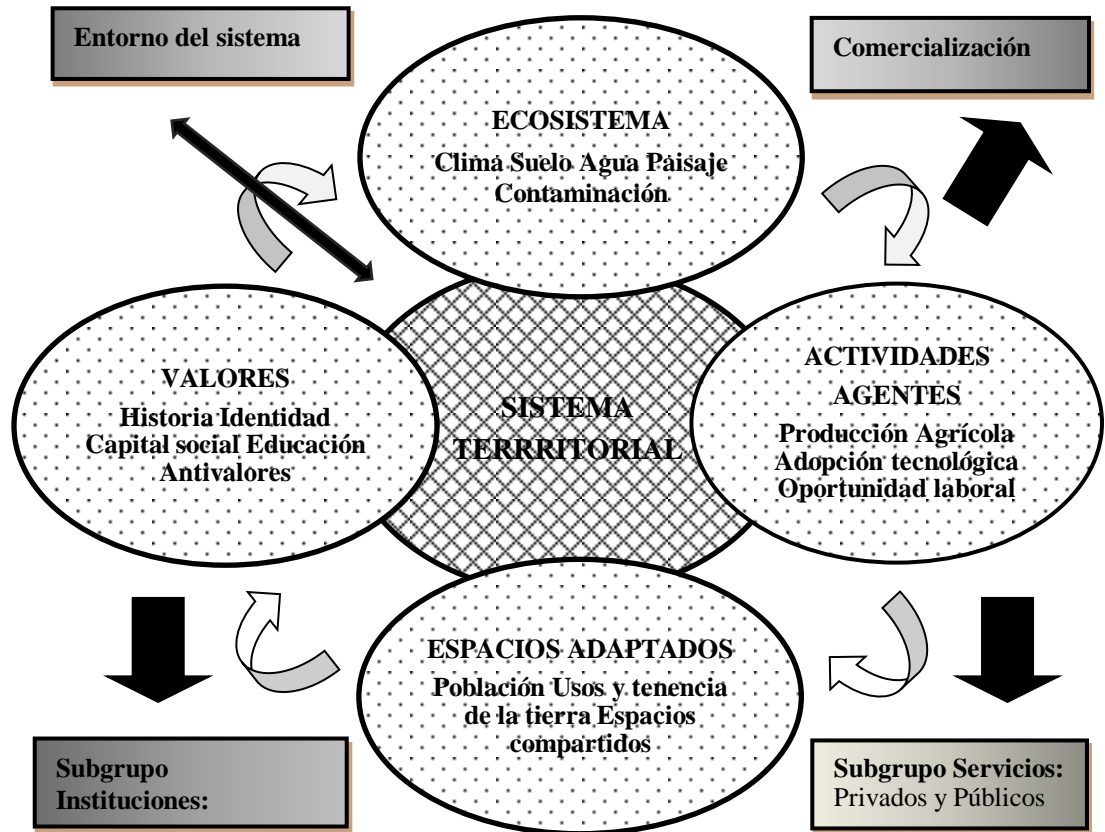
Entorno del sistema

Comercialización

ECOSISTEMA
Clima Suelo Agua Paisaje Contaminación

VALORES
Historia Identidad Capital social Educación Antivalores

SISTEMA TERRRITORIAL

ACTIVIDADES AGENTES
Producción Agrícola Adopción tecnológica Oportunidad laboral

ESPACIOS ADAPTADOS
Población Usos y tenencia de la tierra Espacios compartidos

Subgrupo Instituciones:

Subgrupo Servicios: Privados y Públicos